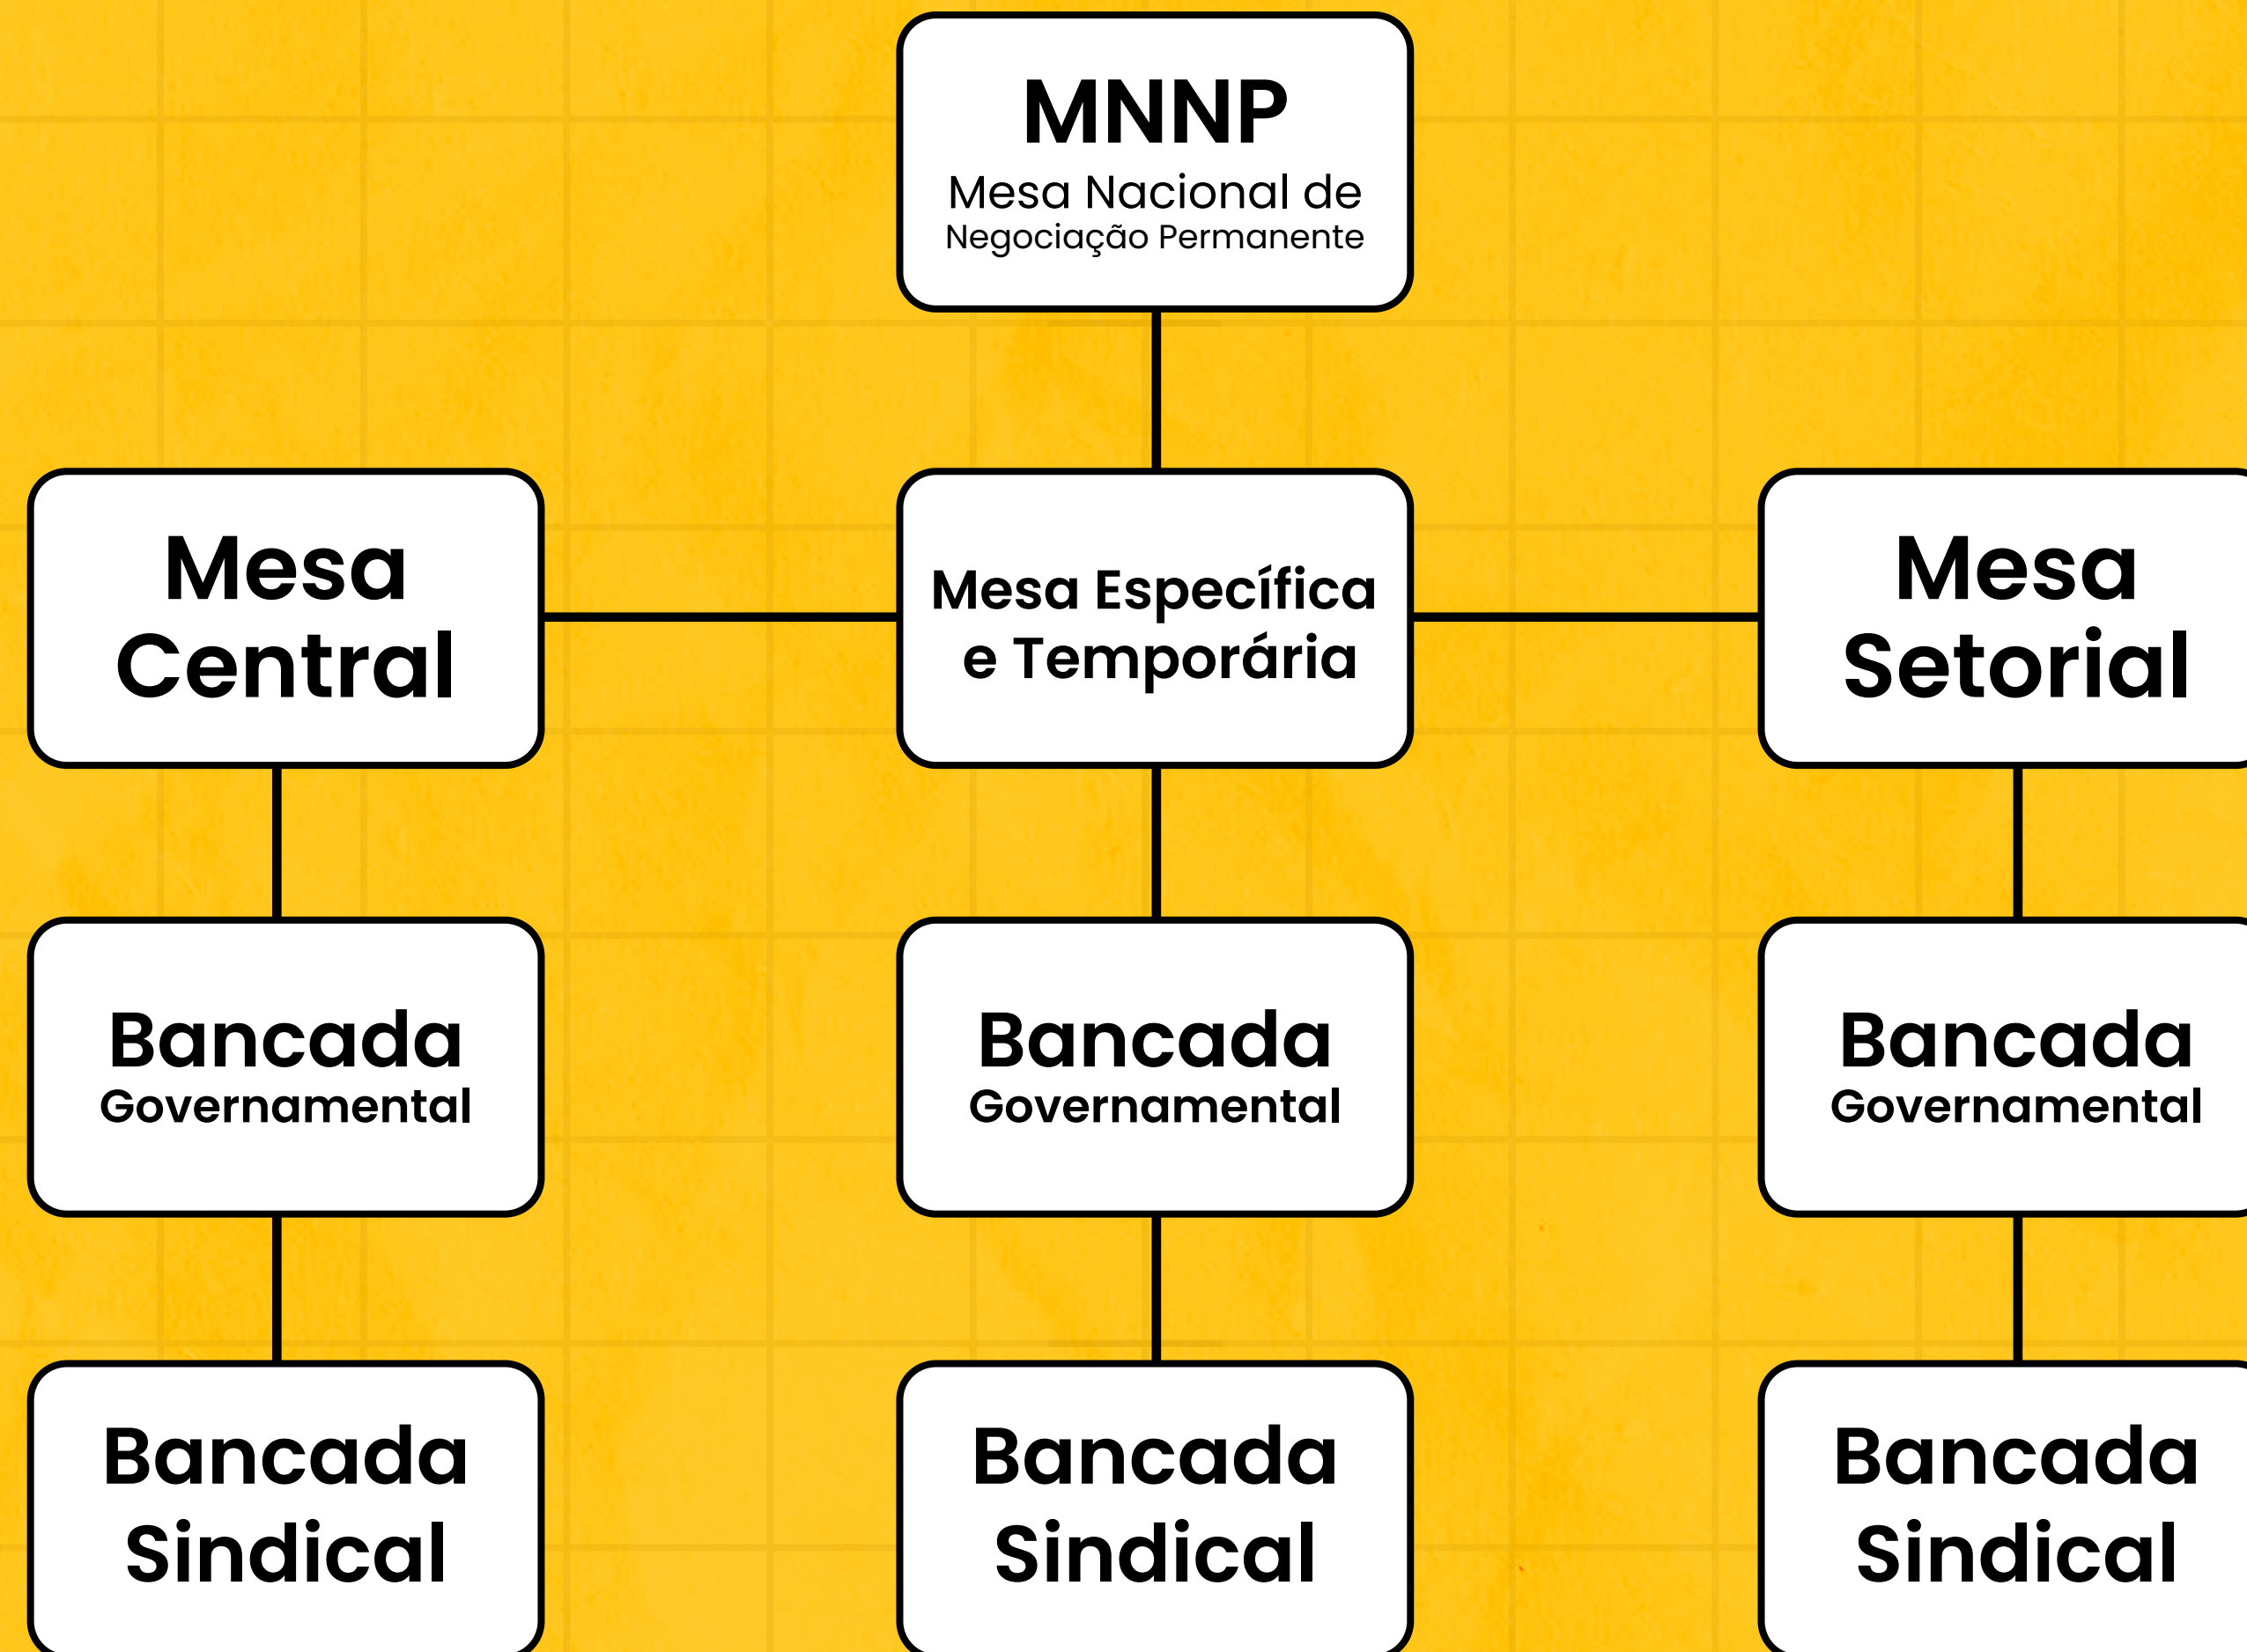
MNNP
Mesa Nacional de Negociação Permanente

Mesa Central

Mesa Específica e Temporária

Mesa Setorial

Bancada Governamental

Bancada Governamental

Bancada Governamental

Bancada Sindical

Bancada Sindical

Bancada Sindical